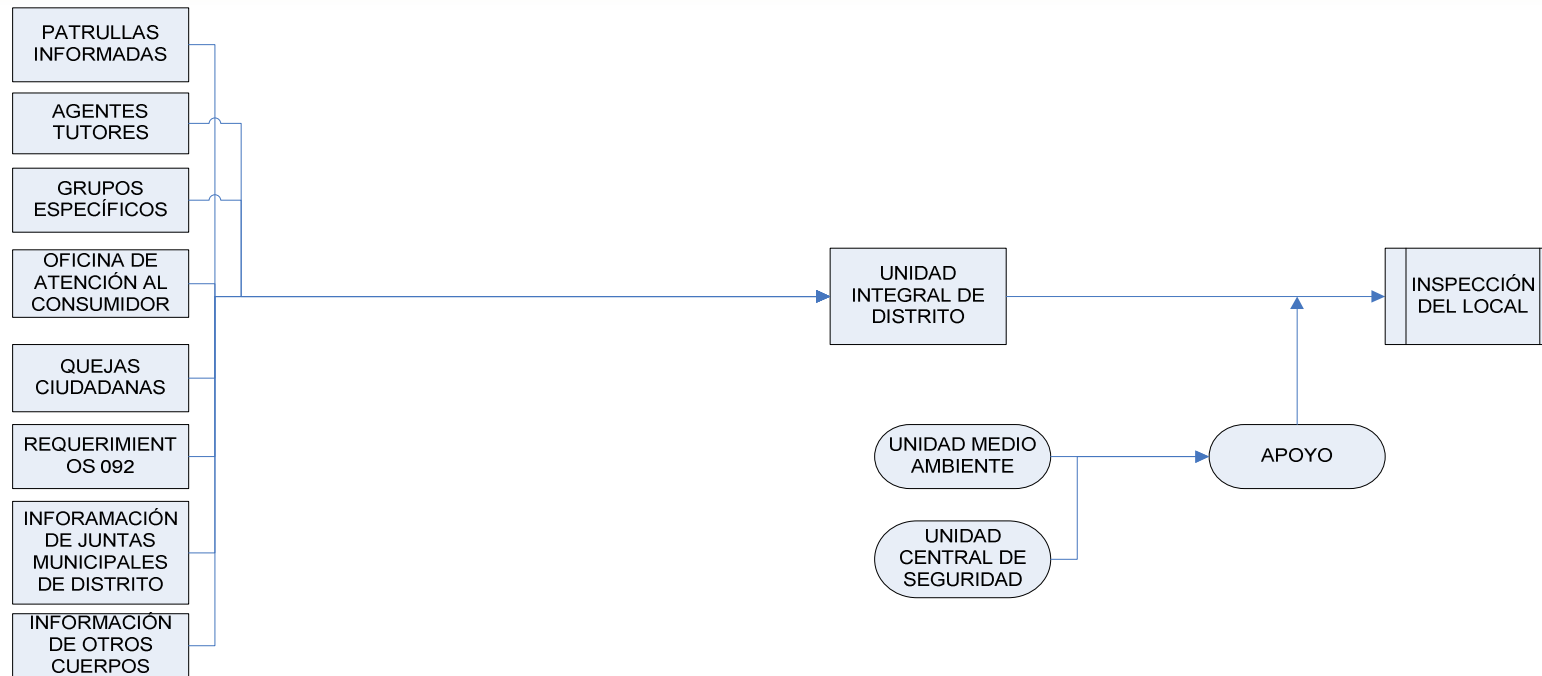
PATRULLAS INFORMADAS

AGENTES TUTORES

GRUPOS ESPECÍFICOS

OFICINA DE ATENCIÓN AL CONSUMIDOR

QUEJAS CIUDADANAS

REQUERIMIENT OS 092

INFORAMACIÓN DE JUNTAS MUNICIPALES DE DISTRITO

INFORMACIÓN DE OTROS CUERPOS

UNIDAD INTEGRAL DE DISTRITO

INSPECCIÓN DEL LOCAL

UNIDAD MEDIO AMBIENTE

UNIDAD CENTRAL DE SEGURIDAD

APOYO